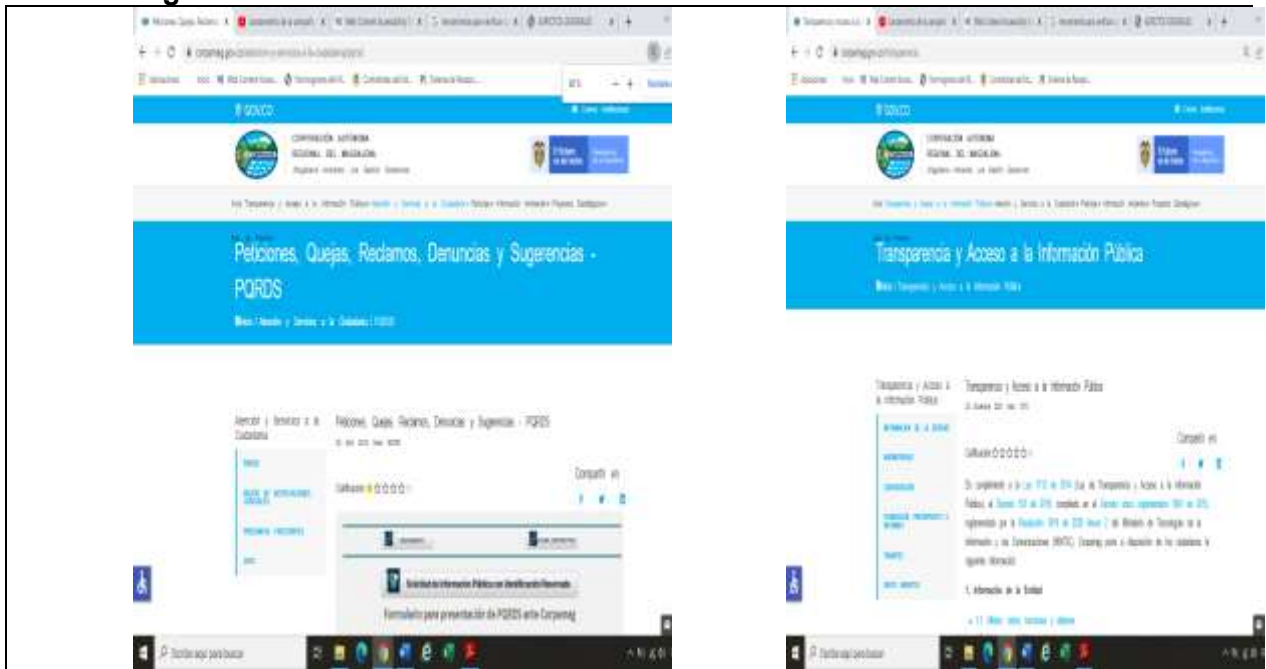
GOV.CO

CORPORACIÓN AUTÓNOMA REGIONAL DEL MAGDALENA

Peticiones, Quejas, Reclamos, Denuncias y Sugerencias - PQRDS

Atención y Servicios a la Ciudadanía

Peticiones, Quejas, Reclamos, Denuncias y Sugerencias - PQRDS

Calificación

Compartir en

Solicitud de Información Pública con Identificación Reservada

Formulario para presentación de PQRDS ante Corpamag

GOV.CO

CORPORACIÓN AUTÓNOMA REGIONAL DEL MAGDALENA

Transparencia y Acceso a la Información Pública

Transparencia y Acceso a la Información Pública

Transparencia y Acceso a la Información Pública

Calificación

Compartir en

1. Información de la Entidad

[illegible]